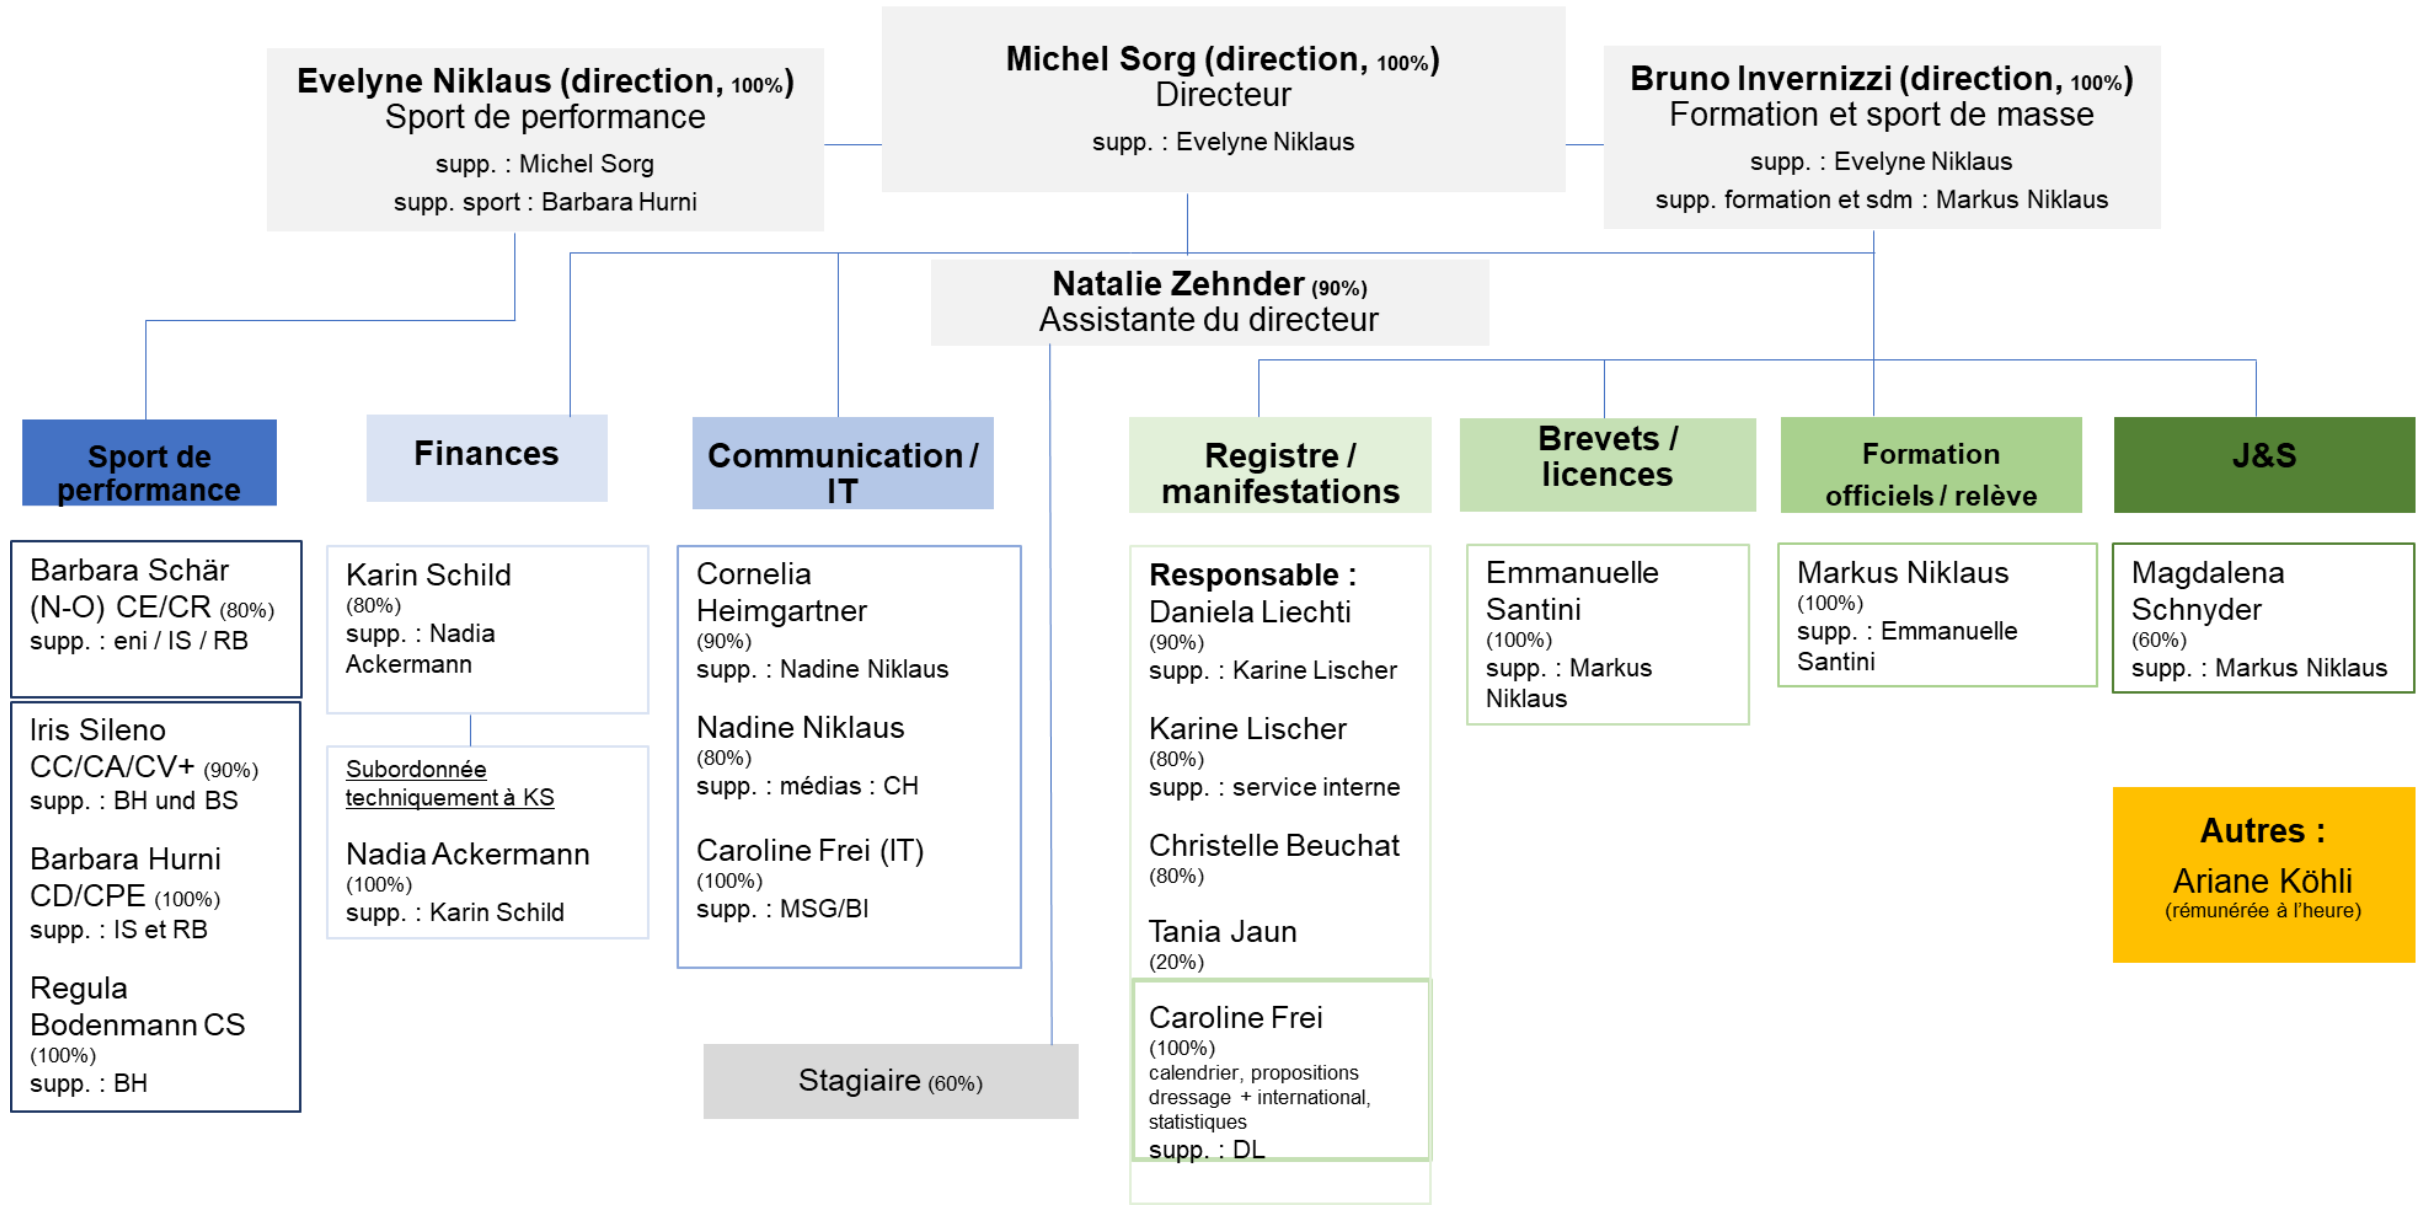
Evelyne Niklaus (direction, 100%)
Sport de performance
supp. : Michel Sorg
supp. sport : Barbara Hurni

Michel Sorg (direction, 100%)
Directeur
supp. : Evelyne Niklaus

Bruno Invernizzi (direction, 100%)
Formation et sport de masse
supp. : Evelyne Niklaus
supp. formation et sdm : Markus Niklaus

Natalie Zehnder (90%)
Assistante du directeur

Sport de performance

Finances

Communication / IT

Registre / manifestations

Brevets / licences

Formation officiels / relève

J&S

Barbara Schär (N-O) CE/CR (80%)
supp. : eni / IS / RB

Iris Sileno CC/CA/CV+ (90%)
supp. : BH und BS

Barbara Hurni CD/CPE (100%)
supp. : IS et RB

Regula Bodenmann CS (100%)
supp. : BH

Karin Schild (80%)
supp. : Nadia Ackermann

Subordonnée techniquement à KS

Nadia Ackermann (100%)
supp. : Karin Schild

Cornelia Heimgartner (90%)
supp. : Nadine Niklaus

Nadine Niklaus (80%)
supp. : médias : CH

Caroline Frei (IT) (100%)
supp. : MSG/BI

Stagiaire (60%)

Responsable : Daniela Liechti (90%)
supp. : Karine Lischer

Karine Lischer (80%)
supp. : service interne

Christelle Beuchat (80%)

Tania Jaun (20%)

Caroline Frei (100%)
calendrier, propositions dressage + international, statistiques
supp. : DL

Emmanuelle Santini (100%)
supp. : Markus Niklaus

Markus Niklaus (100%)
supp. : Emmanuelle Santini

Magdalena Schnyder (60%)
supp. : Markus Niklaus

Autres :
Ariane Köhli
(rémunérée à l'heure)